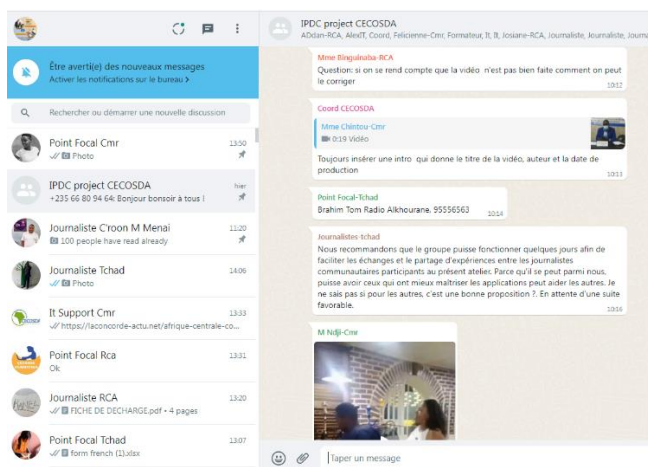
IPDC project CECOSDA
ADdan-RCA, AlexIT, Coord, Felicienne-Cmr, Formateur, It, It, Josiane-RCA, Journaliste, Journaliste, Journaliste

Être averti(e) des nouveaux messages
Activer les notifications sur le bureau >

Rechercher ou démarrer une nouvelle discussion

Point Focal Cmr 13:50
Photo

IPDC project CECOSDA Hier
+235 66 80 94 64: Bonjour bonsoir à tous !

Journaliste C'roon M Menai 11:20
100 people have read already

Journaliste Tchad 14:06
Photo

It Support Cmr 13:33
https://laconcorde-actu.net/afrique-centrale-co...

Point Focal Rca 13:31
Ok

Journaliste RCA 13:20
FICHE DE DECHARGE.pdf • 4 pages

Point Focal Tchad 13:07
form french (1).xlsx

Mme Binguinaba-RCA
Question: si on se rend compte que la vidéo n'est pas bien faite comment on peut le corriger
10:12

Coord CECOSDA
Mme Chintou-Cmr
0:19 Vidéo
Toujours insérer une intro qui donne le titre de la vidéo, auteur et la date de production
10:13

Point Focal-Tchad
Brahim Tom Radio Alkhourane, 95556563 10:14

Journalistes-tchad
Nous recommandons que le groupe puisse fonctionner quelques jours afin de faciliter les échanges et le partage d'expériences entre les journalistes communautaires participants au présent atelier. Parce qu'il se peut parmi nous, puisse avoir ceux qui ont mieux maîtriser les applications peut aider les autres. Je ne sais pas si pour les autres, c'est une bonne proposition ?. En attente d'une suite favorable.
10:16

M Ndji-Cmr

Taper un message